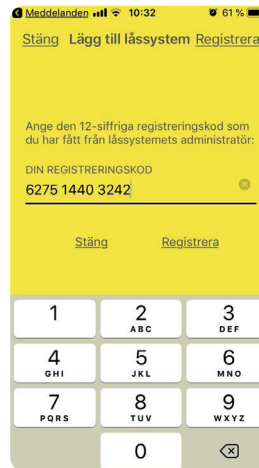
Meddelanden 10:32 61 %

Stäng Lägg till låssystem Registrera

Ange den 12-siffriga registreringskod som du har fått från låssystemets administratör:

DIN REGISTRERINGSKOD

6275 1440 3242

Stäng Registrera

1
2 ABC
3 DEF
4 GHI
5 JKL
6 MNO
7 PQRS
8 TUV
9 WXYZ
0